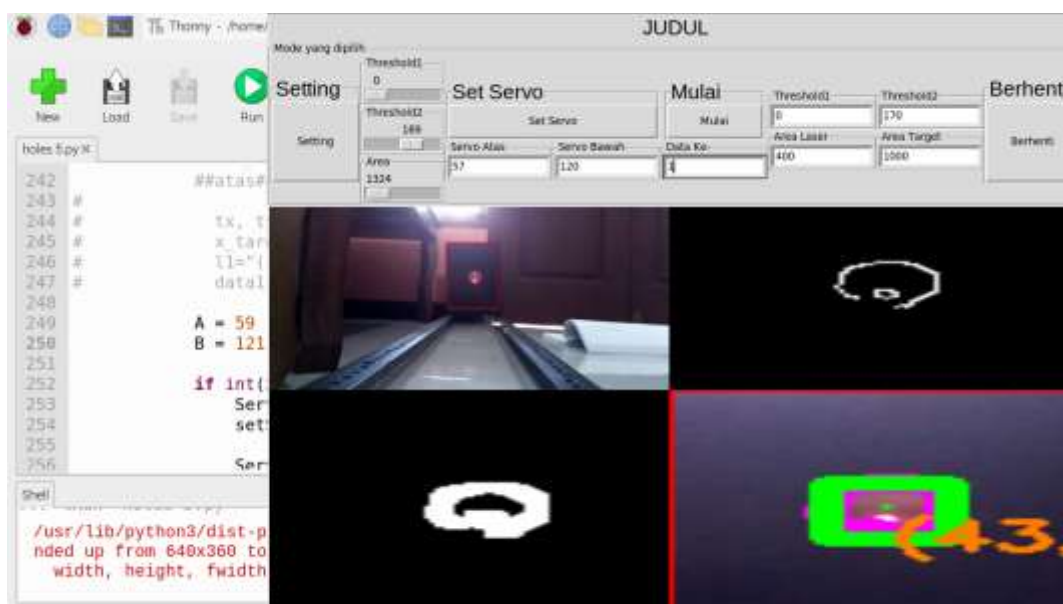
Thonny - /home/

New Load Save Run

holes 5.py ×

242 ##atas#
243 #
244 # tx, t
245 # x_tar
246 # l1="(
247 # datal
248
249 A = 59
250 B = 121
251
252 if int(
253 Ser
254 set
255
256 Ser

Shell

/usr/lib/python3/dist-p
nded up from 640x360 to
width, height, fwidth

JUDUL

Mode yang dipilih

Setting

Setting

Threshold1
0

Threshold2
169

Area
1324

Set Servo

Set Servo

Servo Atas
57

Servo Bawah
120

Mulai

Mulai

Data Ke
4

Threshold1
0

Area Laser
400

Threshold2
170

Area Target
1000

Berhent

Berhenti

(43,